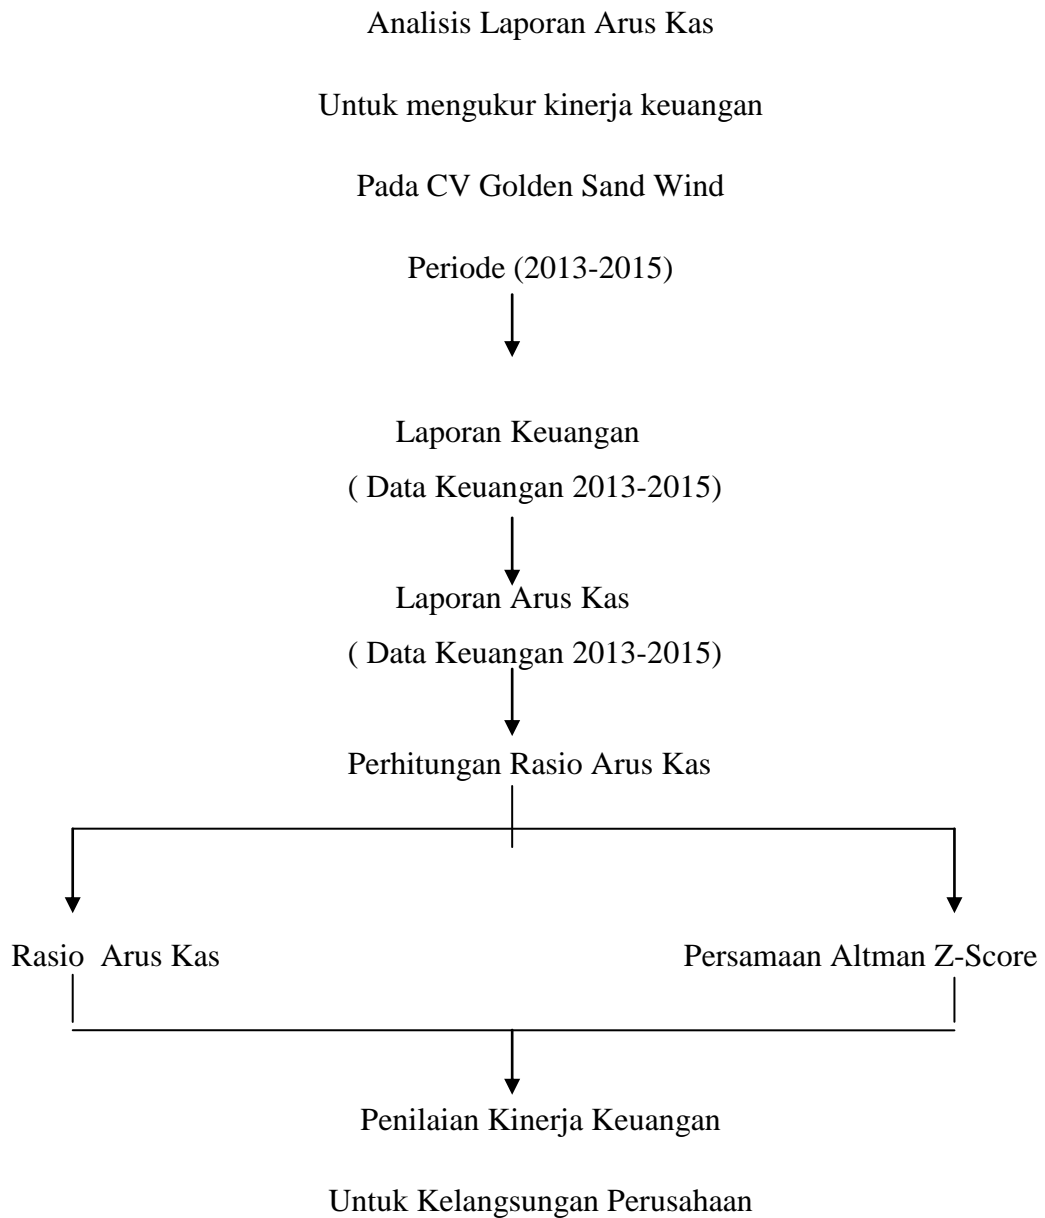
Analisis Laporan Arus Kas

Untuk mengukur kinerja keuangan

Pada CV Golden Sand Wind

Periode (2013-2015)

Laporan Keuangan

( Data Keuangan 2013-2015)

Laporan Arus Kas

( Data Keuangan 2013-2015)

Perhitungan Rasio Arus Kas

Rasio Arus Kas

Persamaan Altman Z-Score

Penilaian Kinerja Keuangan

Untuk Kelangsungan Perusahaan